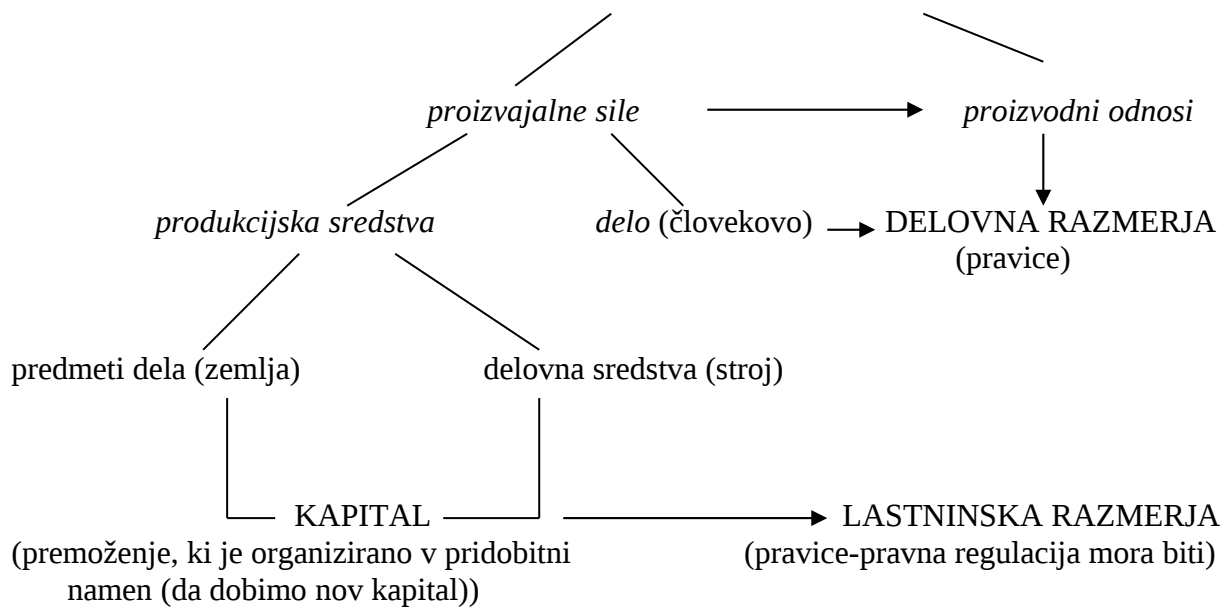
proizvajalne sile

proizvodni odnosi

produkcijska sredstva

delo (človekovo)

DELOVNA RAZMERJA (pravice)

predmeti dela (zemlja)

delovna sredstva (stroj)

KAPITAL (premoženje, ki je organizirano v pridobitni namen (da dobimo nov kapital))

LASTNINSKA RAZMERJA (pravice-pravna regulacija mora biti)